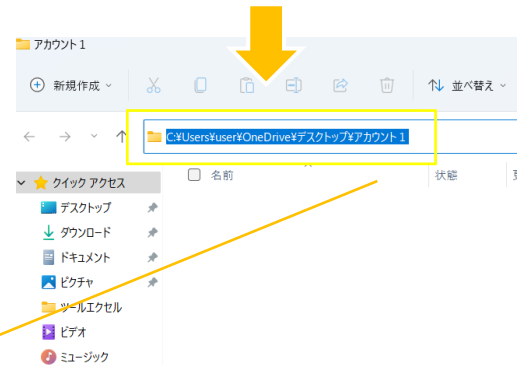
アカウント1

新規作成

並べ替え

C:¥Users¥user¥OneDrive¥デスクトップ¥アカウント1

クイック アクセス

デスクトップ

ダウンロード

ドキュメント

ピクチャ

ツールエクセル

ビデオ

ミュージック

名前

状態

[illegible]